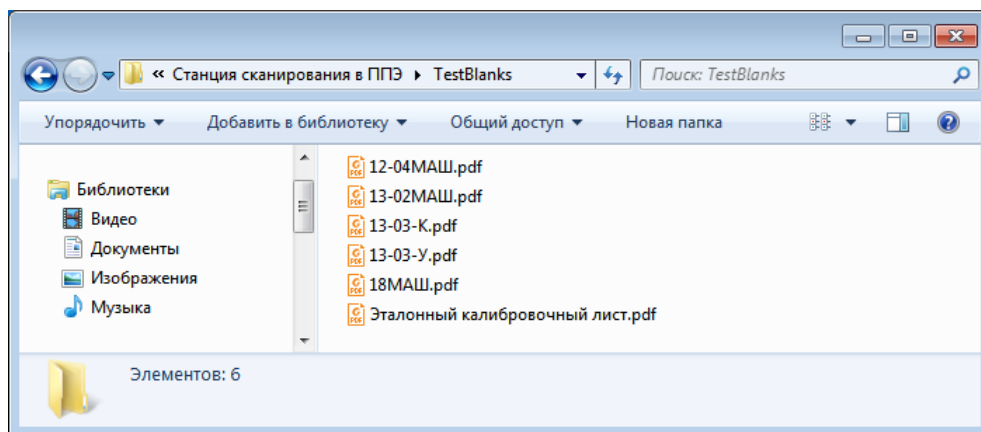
« Станция сканирования в ППЭ ▸ TestBlanks

Поиск: TestBlanks

Упорядочить ▾ Добавить в библиотеку ▾ Общий доступ ▾ Новая папка

Библиотеки
Видео
Документы
Изображения
Музыка

12-04МАШ.pdf
13-02МАШ.pdf
13-03-К.pdf
13-03-У.pdf
18МАШ.pdf
Эталонный калибровочный лист.pdf

Элементов: 6